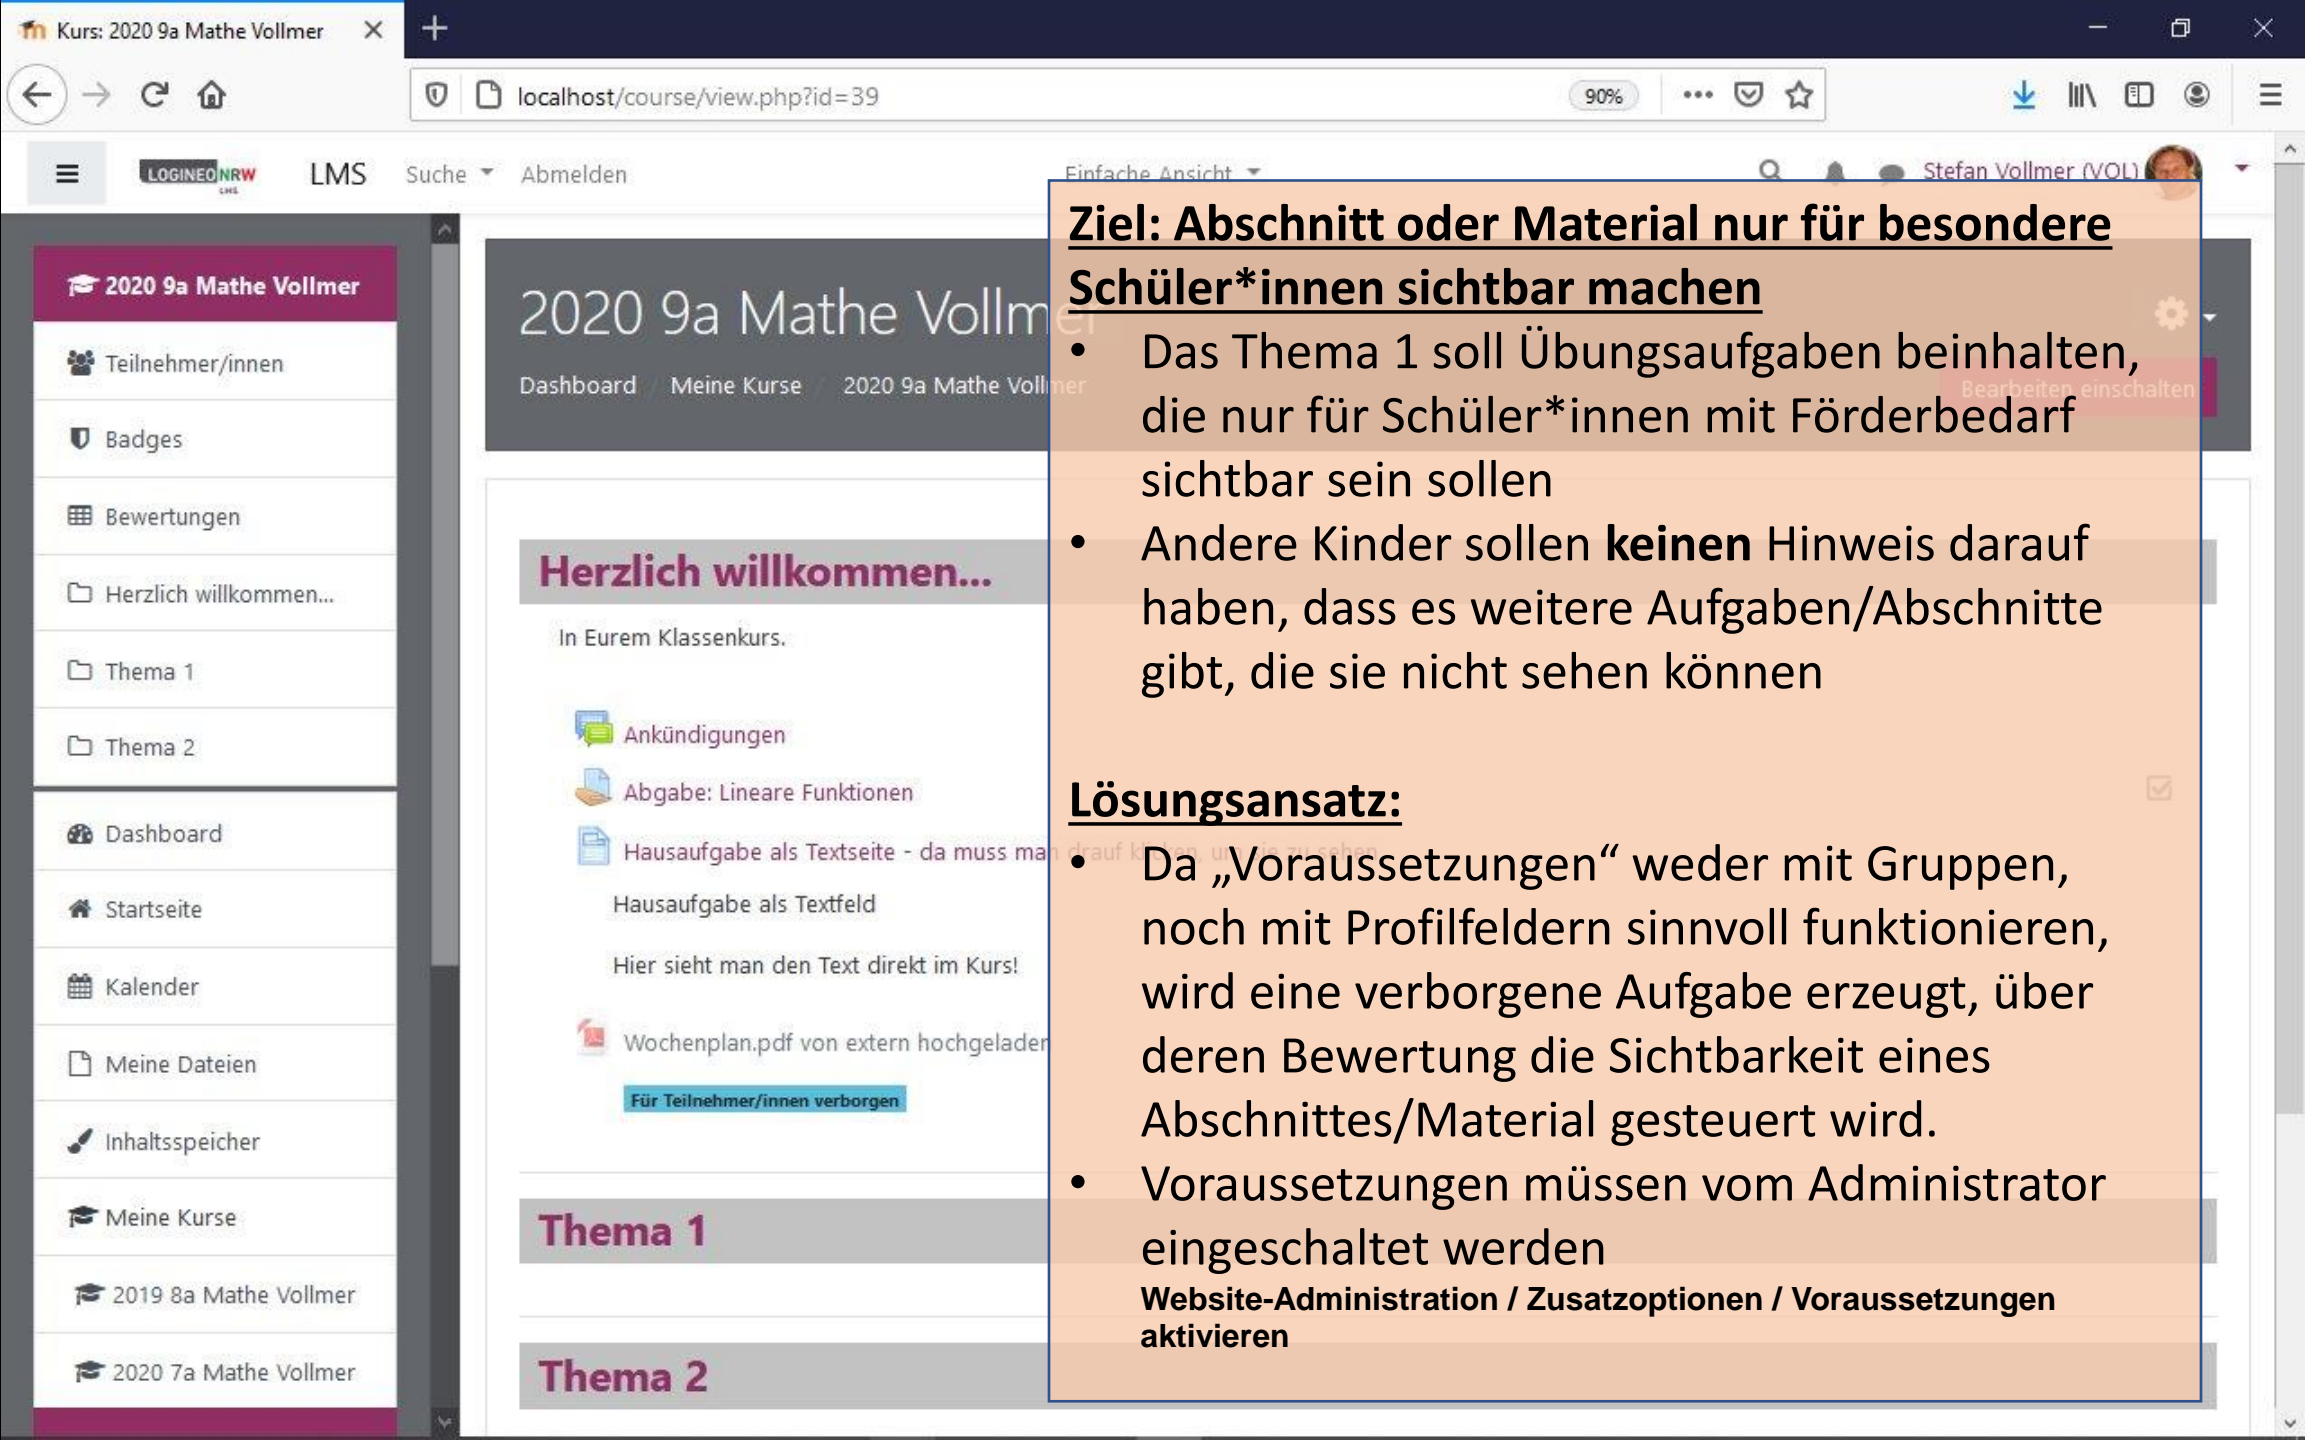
Kurs: 2020 9a Mathe Vollmer

localhost/course/view.php?id=39

90%

LOGINEO NRW LMS

LMS Suche Abmelden Einfache Ansicht Stefan Vollmer (VOL)

2020 9a Mathe Vollmer

Teilnehmer/innen

Badges

Bewertungen

Herzlich willkommen...

Thema 1

Thema 2

Dashboard

Startseite

Kalender

Meine Dateien

Inhaltsspeicher

Meine Kurse

2019 8a Mathe Vollmer

2020 7a Mathe Vollmer

2020 9a Mathe Vollmer

Dashboard / Meine Kurse / 2020 9a Mathe Vollmer

Bearbeiten einschalten

Herzlich willkommen...

In Eurem Klassenkurs.

Ankündigungen

Abgabe: Lineare Funktionen

Hausaufgabe als Textseite - da muss man drauf klicken, um sie zu sehen

Hausaufgabe als Textfeld

Hier sieht man den Text direkt im Kurs!

Wochenplan.pdf von extern hochgeladen

Für Teilnehmer/innen verborgen

Thema 1

Thema 2

Ziel: Abschnitt oder Material nur für besondere Schüler*innen sichtbar machen

- Das Thema 1 soll Übungsaufgaben beinhalten, die nur für Schüler*innen mit Förderbedarf sichtbar sein sollen
- Andere Kinder sollen **keinen** Hinweis darauf haben, dass es weitere Aufgaben/Abschnitte gibt, die sie nicht sehen können

Lösungsansatz:

- Da „Voraussetzungen“ weder mit Gruppen, noch mit Profilfeldern sinnvoll funktionieren, wird eine verborgene Aufgabe erzeugt, über deren Bewertung die Sichtbarkeit eines Abschnittes/Material gesteuert wird.
- Voraussetzungen müssen vom Administrator eingeschaltet werden
**Website-Administration / Zusatzoptionen / Voraussetzungen aktivieren**